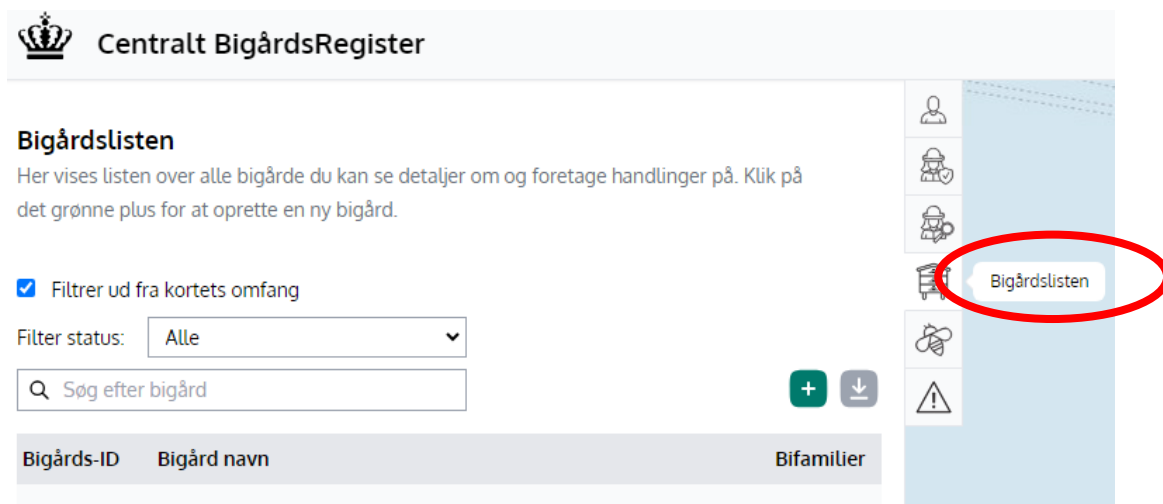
Centralt BigårdsRegister

Bigårdslisten

Her vises listen over alle bigårde du kan se detaljer om og foretage handlinger på. Klik på det grønne plus for at oprette en ny bigård.

Filtrer ud fra kortets omfang

Filter status: Alle

Søg efter bigård

+

| Bigårds-ID | Bigård navn | Bifamilier |
|---|---|---|

Bigårdslisten